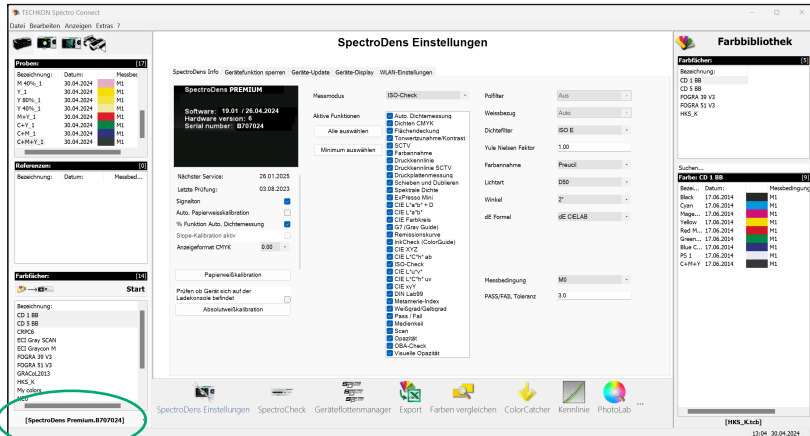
TECHKON Spectro Connect

Datei Bearbeiten Anzeigen Extras ?

SpectroDens Einstellungen

Farbbibliothek

Proben: [7]

| Bezeichnung: | Datum: | Messbed. |
|---|---|---|
| M 40%_1 | 30.04.2024 | M1 |
| Y_1 | 30.04.2024 | M1 |
| Y 80%_1 | 30.04.2024 | M1 |
| Y 40%_1 | 30.04.2024 | M1 |
| M+Y_1 | 30.04.2024 | M1 |
| C+Y_1 | 30.04.2024 | M1 |
| C+M_1 | 30.04.2024 | M1 |
| C+M+Y_1 | 30.04.2024 | M1 |

Referenzen: [0]

| Bezeichnung: | Datum: | Messbed. |
|---|---|---|

Farbfächer: [14]

Start

Bezeichnung:
CD 1 BB
CD 5 BB
CRPC6
ECI Gray SCAN
ECI Graycon M
FOGRA 39 V3
FOGRA 51 V3
GRACoL2013
HKS_K
My colors
NEU

[SpectroDens Premium.B707024]

SpectroDens Info | Gerätefunktion sperren | Geräte-Update | Geräte-Display | WLAN-Einstellungen

SpectroDens PREMIUM
Software: 19.01 / 26.04.2024
Hardware version: 6
Serial number: B707024

Nächster Service: 26.01.2025
Letzte Prüfung: 03.08.2023
Signalton
Auto. Papierweisskalibration
% Funktion Auto. Dichtemessung
Slope-Kalibration aktiv
Anzeigeformat CMYK 0.00

Papierweißkalibration

Prüfen ob Gerät sich auf der Ladekonsole befindet

Absolutweißkalibration

Messmodus ISO-Check

Aktive Funktionen
Alle auswählen
Minimum auswählen

Auto. Dichtemessung
Dichten CMYK
Flächendeckung
Tonwertzunahme/Kontrast
SCTV
Farbannahme
Druckkennlinie
Druckkennlinie SCTV
Druckplattenmessung
Schieben und Dublieren
Spektrale Dichte
ExPresso Mini
CIE L*a*b* + D
CIE L*a*b*
CIE Farbkreis
G7 (Gray Guide)
Remissionskurve
InkCheck (ColorGuide)
CIE XYZ
CIE L*C*h° ab
ISO-Check
CIE L*u*v*
CIE L*C*h° uv
CIE xyY
DIN Lab99
Metamerie-Index
Weißgrad/Gelbgrad
Pass / Fail
Medienkeil
Scan
Opazität
OBA-Check
Visuelle Opazität

Polfilter Aus
Weissbezug Auto
Dichtefilter ISO E
Yule Nielsen Faktor 1.00
Farbannahme Preucil
Lichtart D50
Winkel 2°
dE Formel dE CIELAB

Messbedingung M0
PASS/FAIL Toleranz 3.0

Farbfächer: [5]
Bezeichnung:
CD 1 BB
CD 5 BB
FOGRA 39 V3
FOGRA 51 V3
HKS_K

Suchen...

Farbe: CD 1 BB [9]

| Bezei... | Datum: | | Messbedingung |
|---|---|---|---|
| Black | 17.06.2014 | | M1 |
| Cyan | 17.06.2014 | | M1 |
| Mage... | 17.06.2014 | | M1 |
| Yellow | 17.06.2014 | | M1 |
| Red M... | 17.06.2014 | | M1 |
| Green... | 17.06.2014 | | M1 |
| Blue C... | 17.06.2014 | | M1 |
| PS 1 | 17.06.2014 | | M1 |
| C+M+Y | 17.06.2014 | | M1 |

SpectroDens Einstellungen | SpectroCheck | Geräteflottenmanager | Export | Farben vergleichen | ColorCatcher | Kennlinie | PhotoLab | ...

[HKS_K.tcb]

13:04 30.04.2024